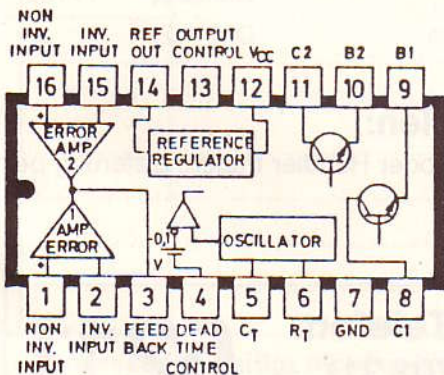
NON INV. INPUT
INV. INPUT
REF OUT
OUTPUT CONTROL
$V_{CC}$
C2
B2
B1

16
15
14
13
12
11
10
9

ERROR AMP 2

REFERENCE REGULATOR

1 AMP ERROR

0,1 V

OSCILLATOR

1
2
3
4
5
6
7
8

NON INV. INPUT
INV. INPUT
FEED BACK
DEAD TIME CONTROL
$C_T$
$R_T$
GND
C1